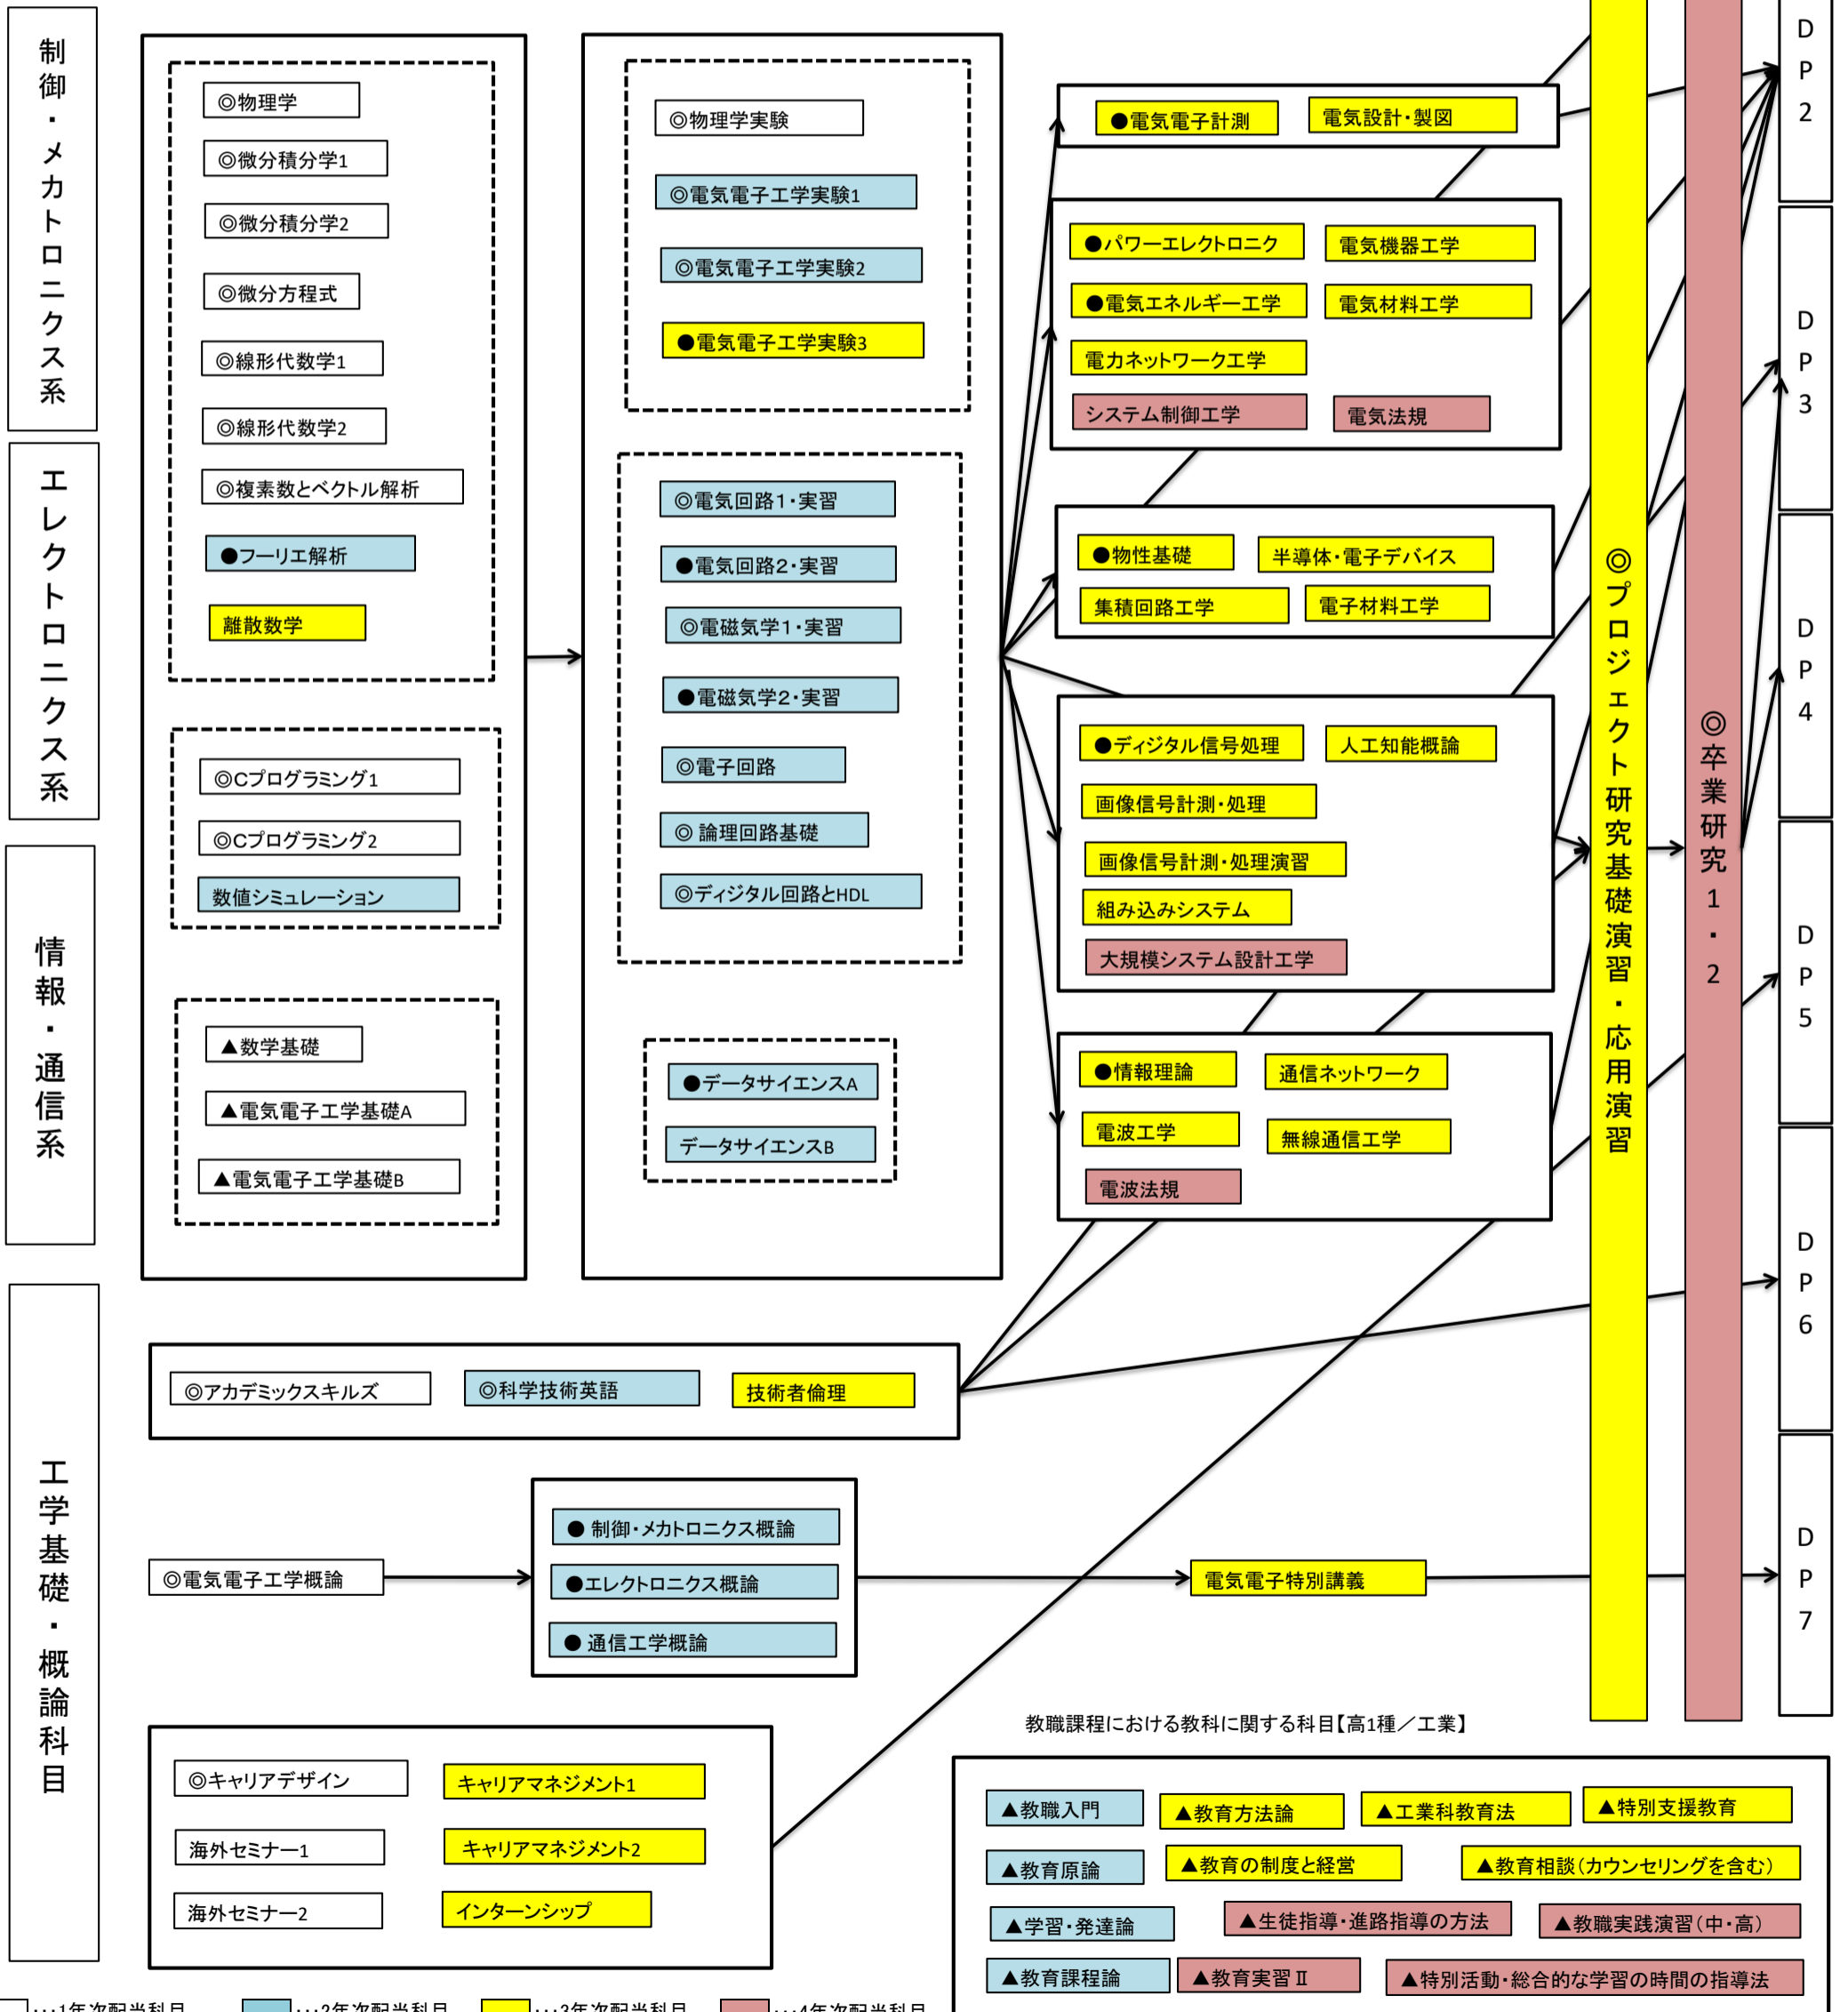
制御・メカトロニクス系

エレクトロニクス系

情報・通信系

工学基礎・概論科目

◎物理学
◎微分積分学1
◎微分積分学2
◎微分方程式
◎線形代数学1
◎線形代数学2
◎複素数とベクトル解析
●フーリエ解析
離散数学

◎Cプログラミング1
◎Cプログラミング2
数値シミュレーション

▲数学基礎
▲電気電子工学基礎A
▲電気電子工学基礎B

◎物理学実験
◎電気電子工学実験1
◎電気電子工学実験2
●電気電子工学実験3

◎電気回路1・実習
●電気回路2・実習
◎電磁気学1・実習
●電磁気学2・実習
◎電子回路
◎ 論理回路基礎
◎ディジタル回路とHDL

●データサイエンスA
データサイエンスB

●電気電子計測
電気設計・製図

●パワーエレクトロニクス
電気機器工学
●電気エネルギー工学
電気材料工学
電力ネットワーク工学
システム制御工学
電気法規

●物性基礎
半導体・電子デバイス
集積回路工学
電子材料工学

●ディジタル信号処理
人工知能概論
画像信号計測・処理
画像信号計測・処理演習
組み込みシステム
大規模システム設計工学

●情報理論
通信ネットワーク
電波工学
無線通信工学
電波法規

◎プロジェクト研究基礎演習・応用演習

◎卒業研究1・2

DP2
DP3
DP4
DP5
DP6
DP7

◎アカデミックスキルズ
◎科学技術英語
技術者倫理

◎電気電子工学概論

● 制御・メカトロニクス概論
●エレクトロニクス概論
● 通信工学概論

電気電子特別講義

◎キャリアデザイン
キャリアマネジメント1
海外セミナー1
キャリアマネジメント2
海外セミナー2
インターンシップ

教職課程における教科に関する科目【高1種／工業】

▲教職入門
▲教育方法論
▲工業科教育法
▲特別支援教育
▲教育原論
▲教育の制度と経営
▲教育相談（カウンセリングを含む）
▲学習・発達論
▲生徒指導・進路指導の方法
▲教職実践演習（中・高）
▲教育課程論
▲教育実習Ⅱ
▲特別活動・総合的な学習の時間の指導法

…1年次配当科目　…2年次配当科目　…3年次配当科目　…4年次配当科目